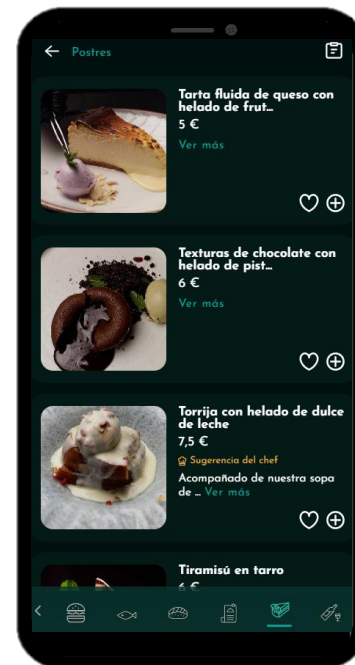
Postres

Tarta fluida de queso con helado de frut...
5 €
Ver más

Texturas de chocolate con helado de pist...
6 €
Ver más

Torrija con helado de dulce de leche
7,5 €
Sugerencia del chef
Acompañado de nuestra sopa de ... Ver más

Tiramisú en tarro
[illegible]